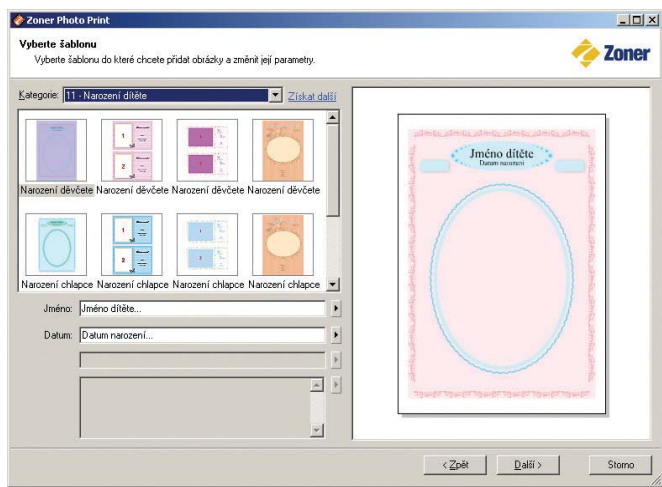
Zoner Photo Print

Vyberte šablonu
Vyberte šablonu do které chcete přidat obrázky a změnit její parametry.

Zoner

Kategorie: 11 - Narození dítěte
Získat další

Narození děvčete
Narození děvčete
Narození děvčete
Narození děvčete
Narození chlapce
Narození chlapce
Narození chlapce
Narození chlapce

Jméno: Jméno dítěte...
Datum: Datum narození...

Jméno dítěte
Datum narození

< Zpět
Další >
Storno